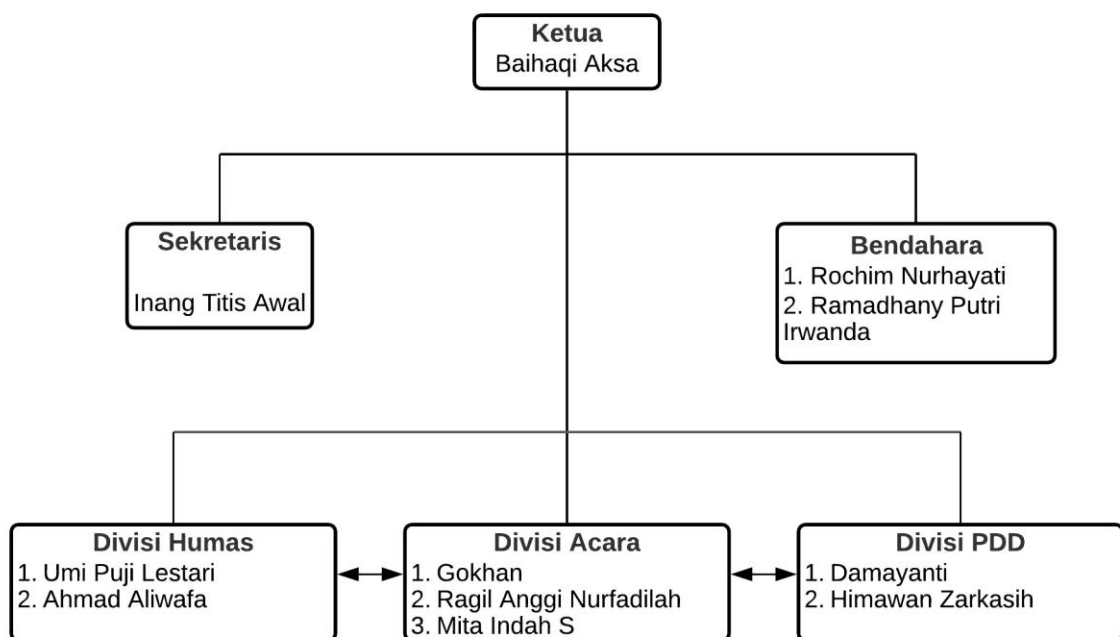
Ketua
Baihaqi Aksa

Sekretaris

Inang Titis Awal

Bendahara
1. Rochim Nurhayati
2. Ramadhany Putri Irwanda

Divisi Humas
1. Umi Puji Lestari
2. Ahmad Aliwafa

Divisi Acara
1. Gokhan
2. Ragil Anggi Nurfadilah
3. Mita Indah S

Divisi PDD
1. Damayanti
2. Himawan Zarkasih